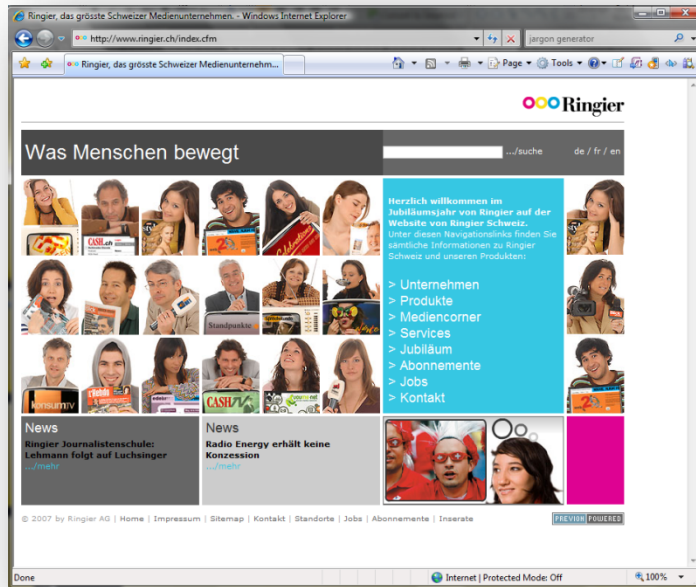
Ringier, das grösste Schweizer Medienunternehmen. - Windows Internet Explorer

http://www.ringier.ch/index.cfm

jargon generator

Ringier, das grösste Schweizer Medienunternehm...

Page ▾ Tools ▾

Ringier

Was Menschen bewegt

.../suche

de / fr / en

Herzlich willkommen im Jubiläumsjahr von Ringier auf der Website von Ringier Schweiz. Unter diesen Navigationslinks finden Sie sämtliche Informationen zu Ringier Schweiz und unseren Produkten:

> Unternehmen
> Produkte
> Mediencorner
> Services
> Jubiläum
> Abonnemente
> Jobs
> Kontakt

News
Ringier Journalistenschule: Lehmann folgt auf Luchsinger
.../mehr

News
Radio Energy erhält keine Konzession
.../mehr

© 2007 by Ringier AG | Home | Impressum | Sitemap | Kontakt | Standorte | Jobs | Abonnemente | Inserate

PREVIEW POWERED

Done

Internet | Protected Mode: Off

100%